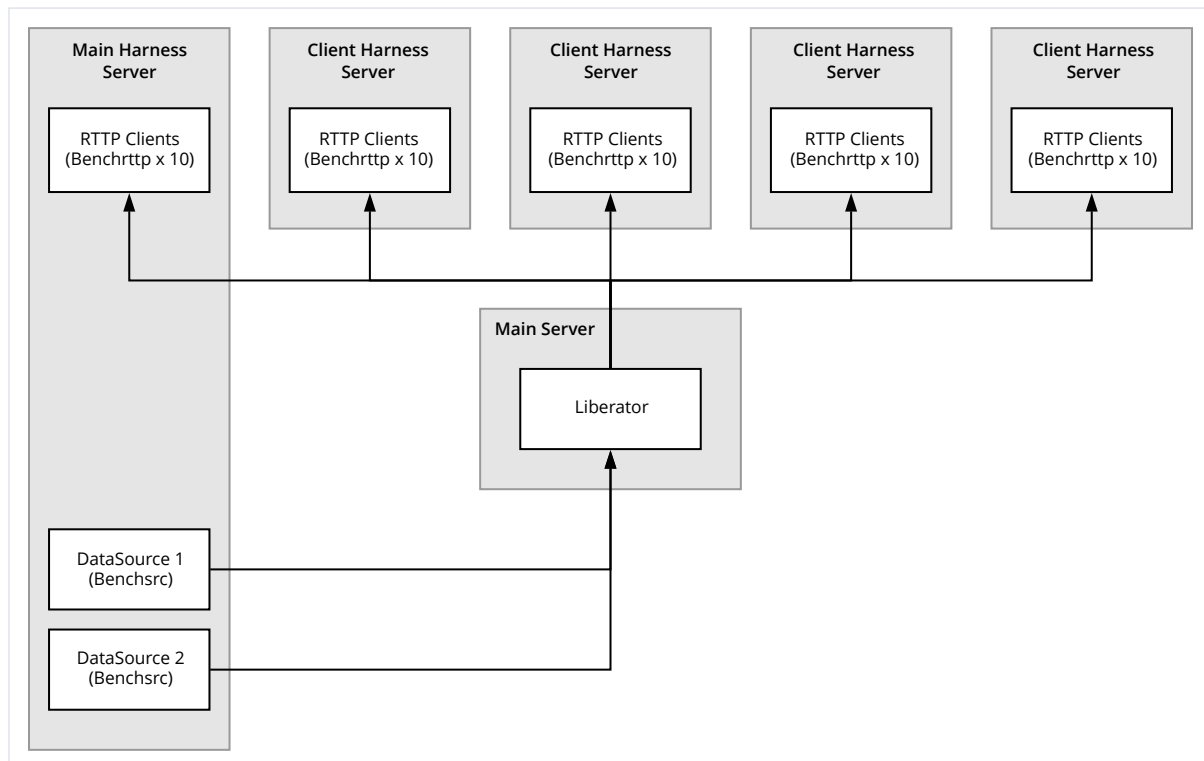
Main Harness Server

RTTP Clients (Benchrttp x 10)

Client Harness Server

RTTP Clients (Benchrttp x 10)

Client Harness Server

RTTP Clients (Benchrttp x 10)

Client Harness Server

RTTP Clients (Benchrttp x 10)

Client Harness Server

RTTP Clients (Benchrttp x 10)

Main Server

Liberator

DataSource 1 (Benchsrc)

DataSource 2 (Benchsrc)